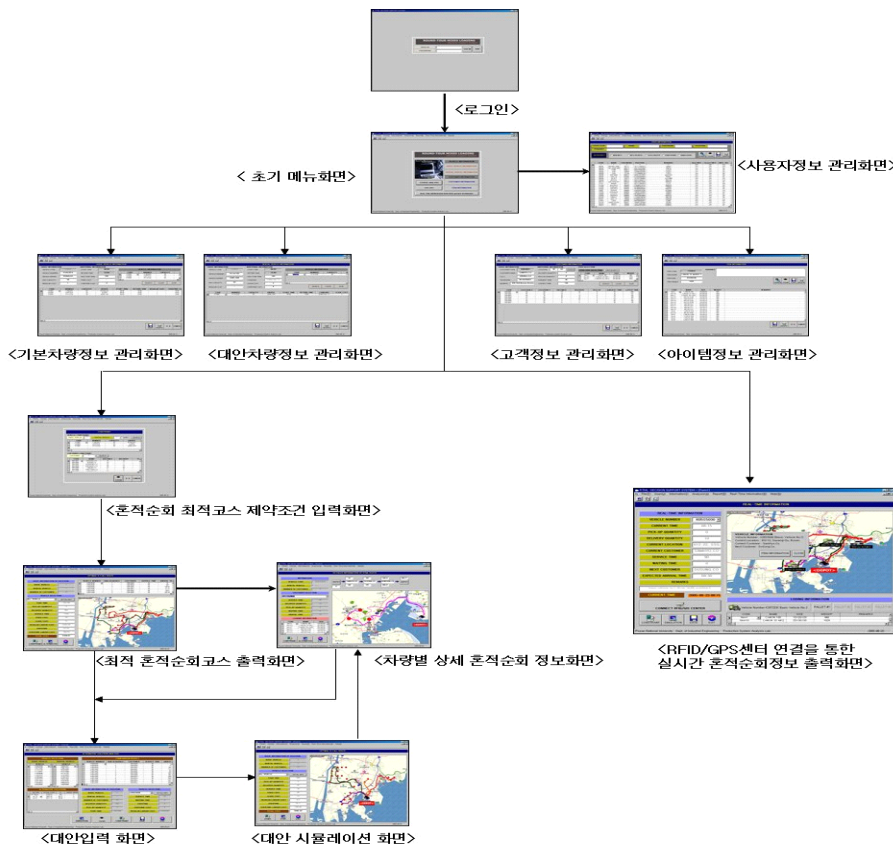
<로그인>

< 초기 메뉴화면>

<사용자정보 관리화면>

<기본차량정보 관리화면>

<대안차량정보 관리화면>

<고객정보 관리화면>

<아이템정보 관리화면>

<혼적순회 최적코스 제약조건 입력화면>

<RFID/GPS센터 연결을 통한 실시간 혼적순회정보 출력화면>

<최적 혼적순회코스 출력화면>

<차량별 상세 혼적순회 정보화면>

<대안입력 화면>

<대안 시뮬레이션 화면>